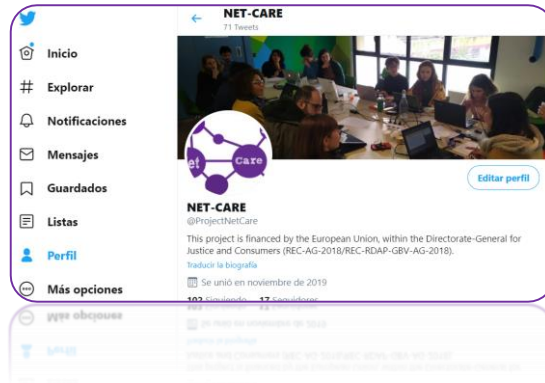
Inicio
Explorar
Notificaciones
Mensajes
Guardados
Listas
Perfil
Más opciones

NET-CARE
71 Tweets

et Care

Editar perfil

NET-CARE
@ProjectNetCare

This project is financed by the European Union, within the Directorate-General for Justice and Consumers (REC-AG-2018/REC-RDAP-GBV-AG-2018).

Traducir la biografía

Se unió en noviembre de 2019

102 Siguiendo 17 Seguidores